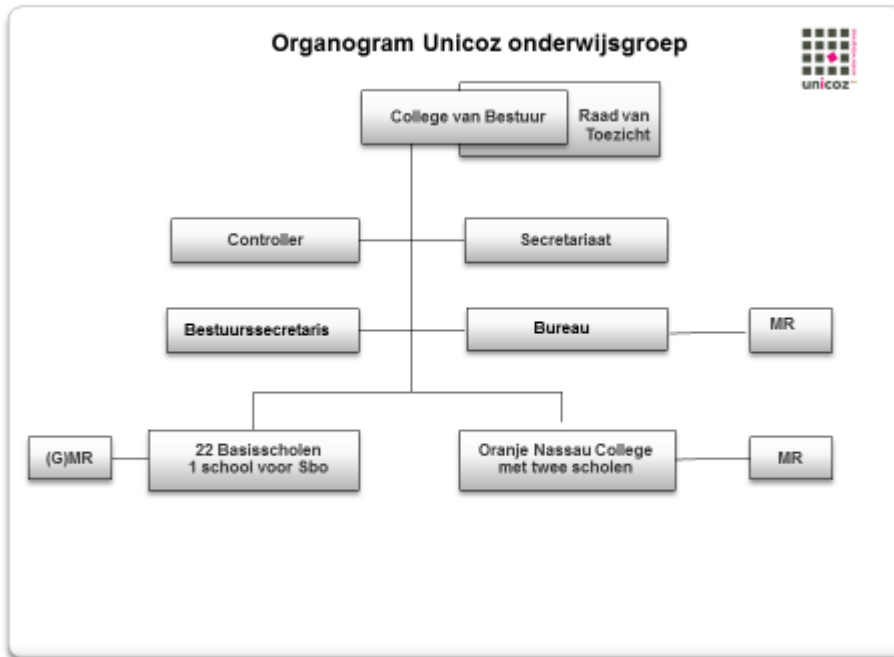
Organogram Unicoz onderwijsgroep

unicoz

College van Bestuur

Raad van Toezicht

Controller

Secretariaat

Bestuurssecretaris

Bureau

MR

(G)MR

22 Basisscholen
1 school voor Sbo

Oranje Nassau College
met twee scholen

MR